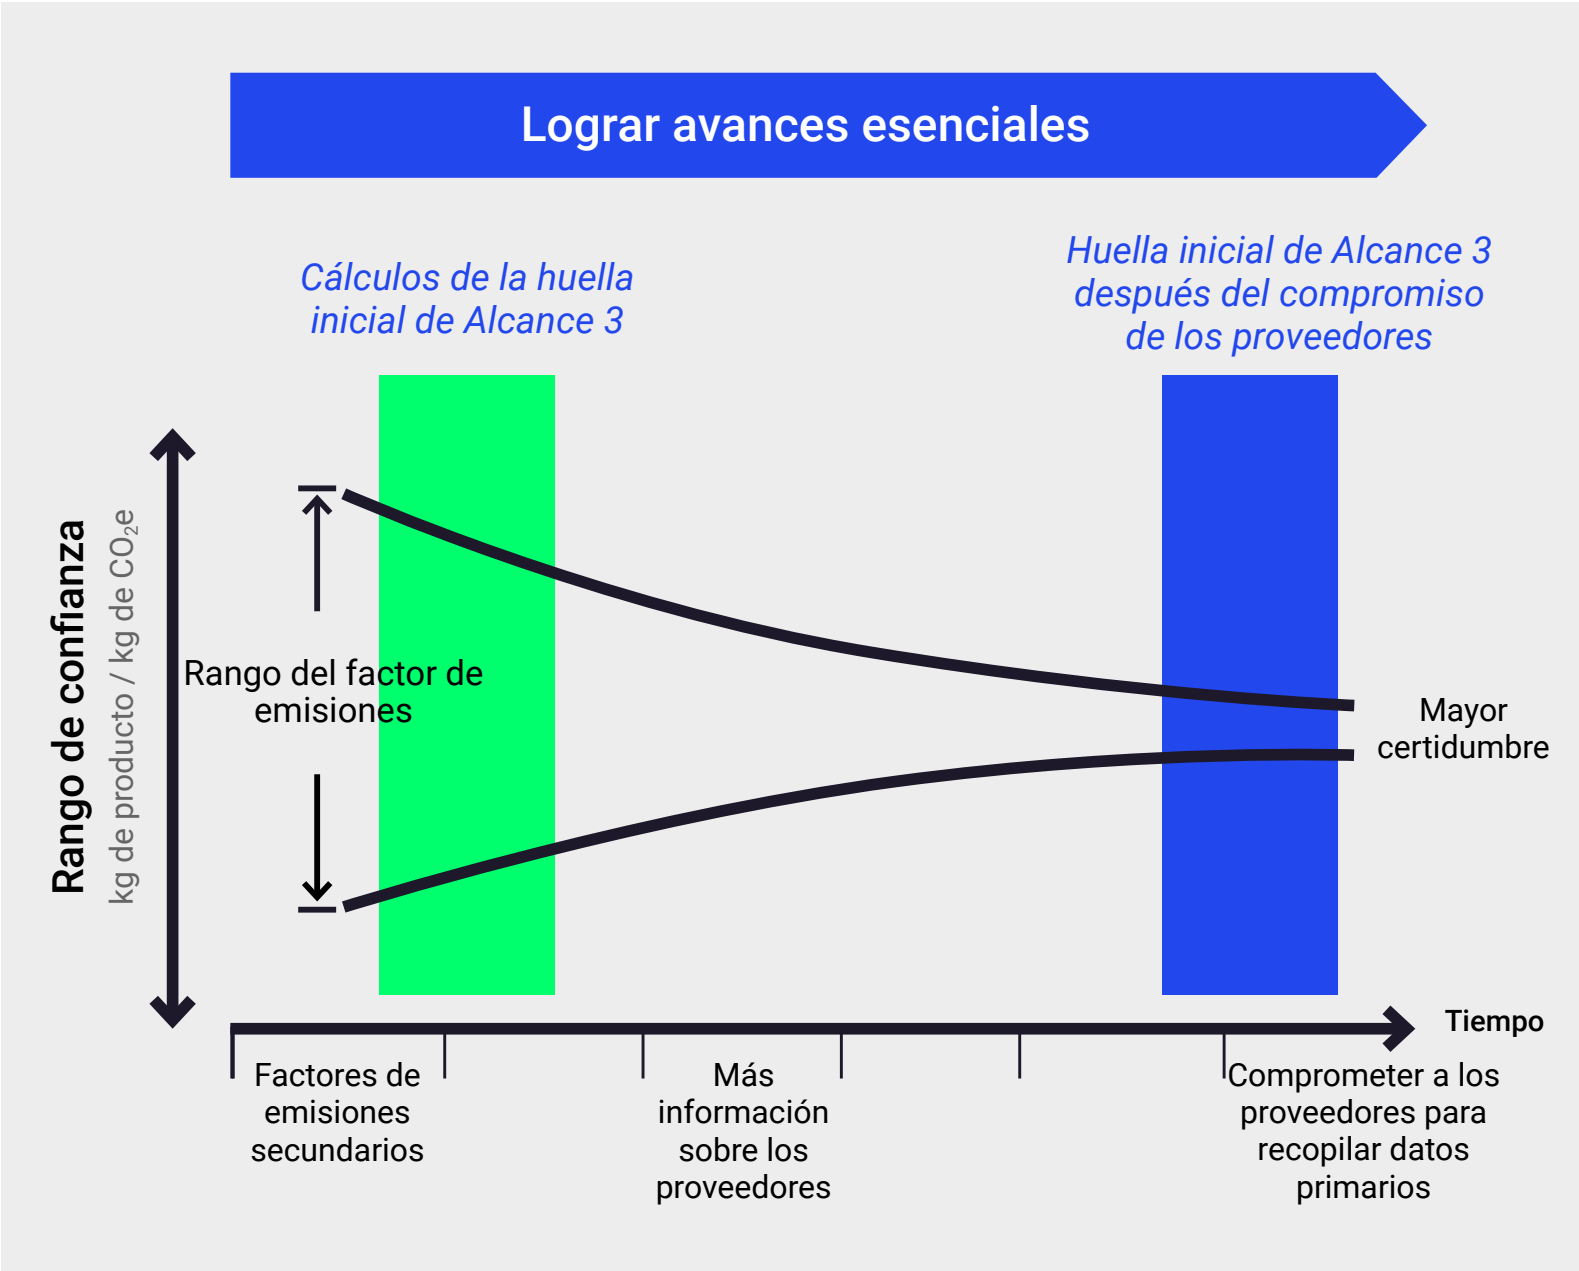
Lograr avances esenciales

Cálculos de la huella inicial de Alcance 3

Huella inicial de Alcance 3 después del compromiso de los proveedores

Rango de confianza
kg de producto / kg de $CO_2e$

Rango del factor de emisiones

Mayor certidumbre

Tiempo

Factores de emisiones secundarios

Más información sobre los proveedores

Comprometer a los proveedores para recopilar datos primarios